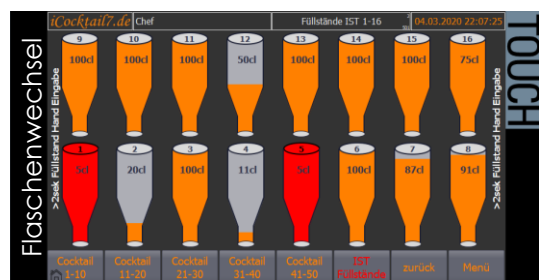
iCocktail7.de Chef Füllstände IST 1-16 04.03.2020 22:07:25

Flaschenwechsel

TOUCH

>2sek Füllstand Hand Eingabe

>2sek Füllstand Hand Eingabe

9
100cl

10
100cl

11
100cl

12
50cl

13
100cl

14
100cl

15
100cl

16
75cl

1
5cl

2
20cl

3
100cl

4
11cl

5
5cl

6
100cl

7
87cl

8
91cl

Cocktail 1-10

Cocktail 11-20

Cocktail 21-30

Cocktail 31-40

Cocktail 41-50

IST Füllstände

zurück

Menü